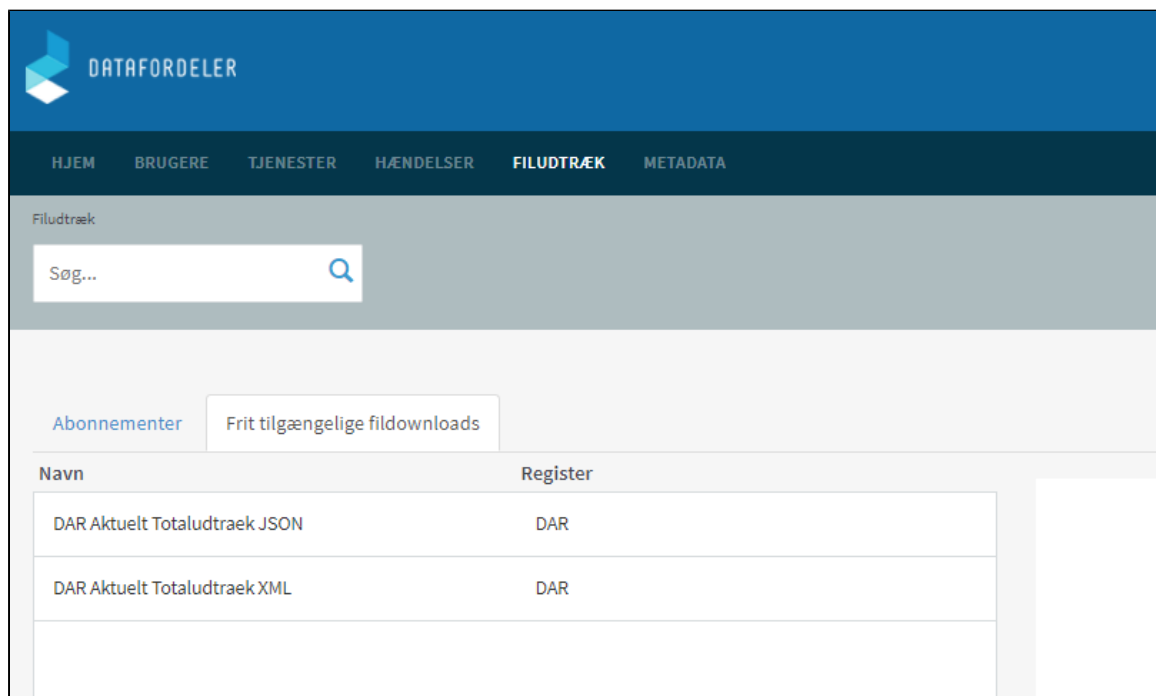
DATAFORDELER

HJEM BRUGERE TJENESTER HÆNDELSER FILUDTRÆK METADATA

Filudtræk

Søg...

Abonnementer Frit tilgængelige fildownloads

| Navn | Register |
|---|---|
| DAR Aktuelt Totaludtraek JSON | DAR |
| DAR Aktuelt Totaludtraek XML | DAR |